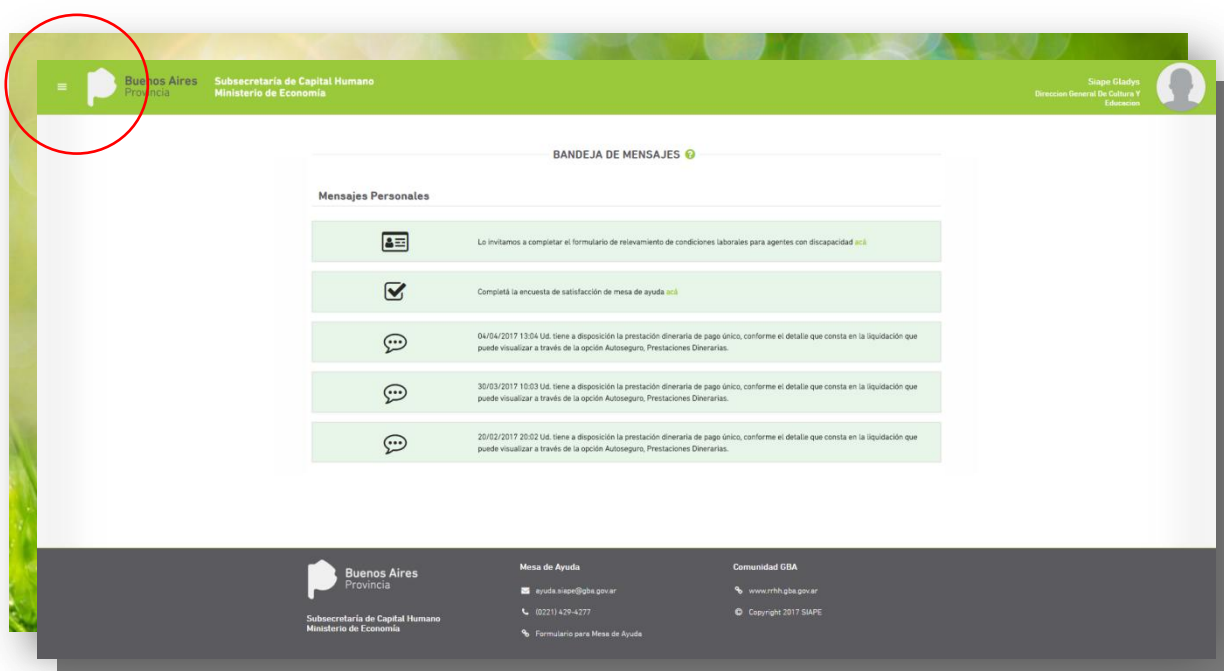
Buenos Aires
Provincia

Subsecretaría de Capital Humano
Ministerio de Economía

Siape Gladys
Direccion General De Cultura Y Educacion

BANDEJA DE MENSAJES

Mensajes Personales

Lo invitamos a completar el formulario de relevamiento de condiciones laborales para agentes con discapacidad acá

Completá la encuesta de satisfacción de mesa de ayuda acá

04/04/2017 13:04 Ud. tiene a disposición la prestación dineraria de pago único, conforme el detalle que consta en la liquidación que puede visualizar a través de la opción Autoseguro, Prestaciones Dinerarias.

30/03/2017 10:03 Ud. tiene a disposición la prestación dineraria de pago único, conforme el detalle que consta en la liquidación que puede visualizar a través de la opción Autoseguro, Prestaciones Dinerarias.

20/02/2017 20:02 Ud. tiene a disposición la prestación dineraria de pago único, conforme el detalle que consta en la liquidación que puede visualizar a través de la opción Autoseguro, Prestaciones Dinerarias.

Buenos Aires
Provincia

Subsecretaría de Capital Humano
Ministerio de Economía

Mesa de Ayuda
ayuda.siape@gba.gov.ar
(0221) 429-4277
Formulario para Mesa de Ayuda

Comunidad GBA
www.rrhh.gba.gov.ar
Copyright 2017 SIAPE